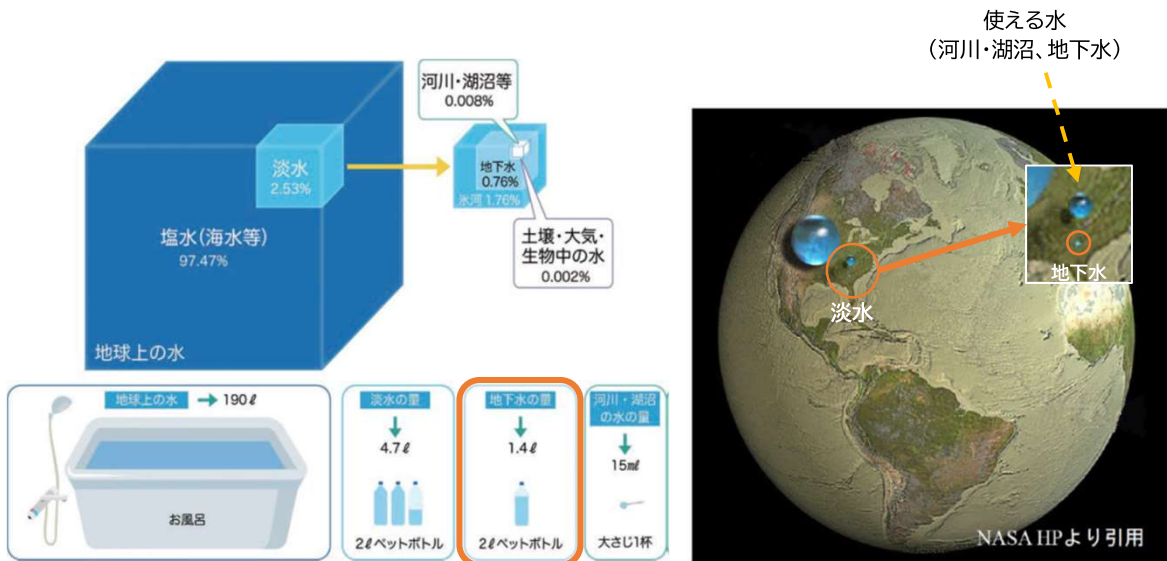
河川・湖沼等
0.008%

淡水
2.53%

地下水
0.76%
氷河 1.76%

塩水(海水等)
97.47%

土壌・大気・生物中の水
0.002%

地球上の水

地球上の水 → 190ℓ

お風呂

淡水の量
4.7ℓ
2ℓペットボトル

地下水の量
1.4ℓ
2ℓペットボトル

河川・湖沼の水の量
15㎖
大さじ1杯

使える水
(河川・湖沼、地下水)

淡水

地下水

NASA HPより引用